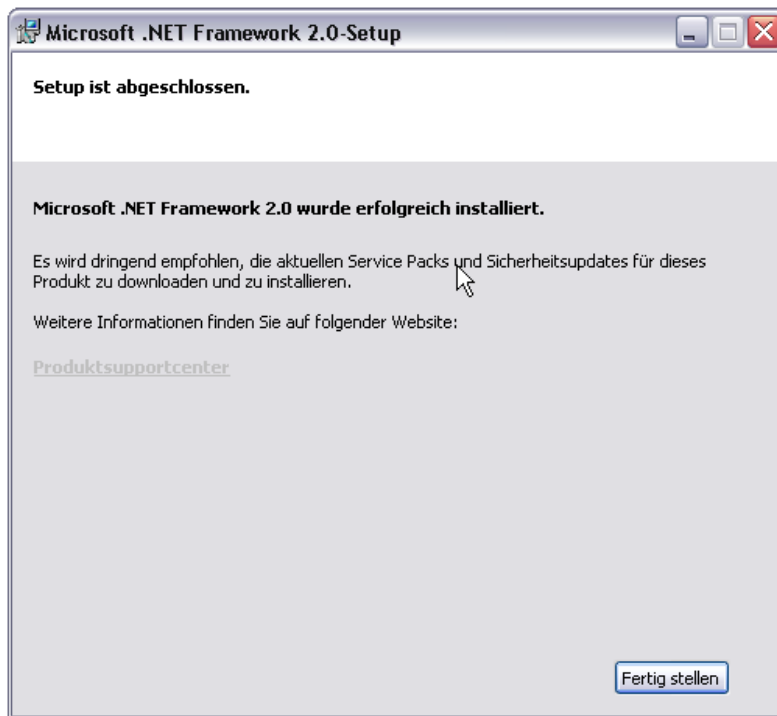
Microsoft .NET Framework 2.0-Setup

Setup ist abgeschlossen.

Microsoft .NET Framework 2.0 wurde erfolgreich installiert.

Es wird dringend empfohlen, die aktuellen Service Packs und Sicherheitsupdates für dieses Produkt zu downloaden und zu installieren.

Weitere Informationen finden Sie auf folgender Website:

Produktsupportcenter

Fertig stellen